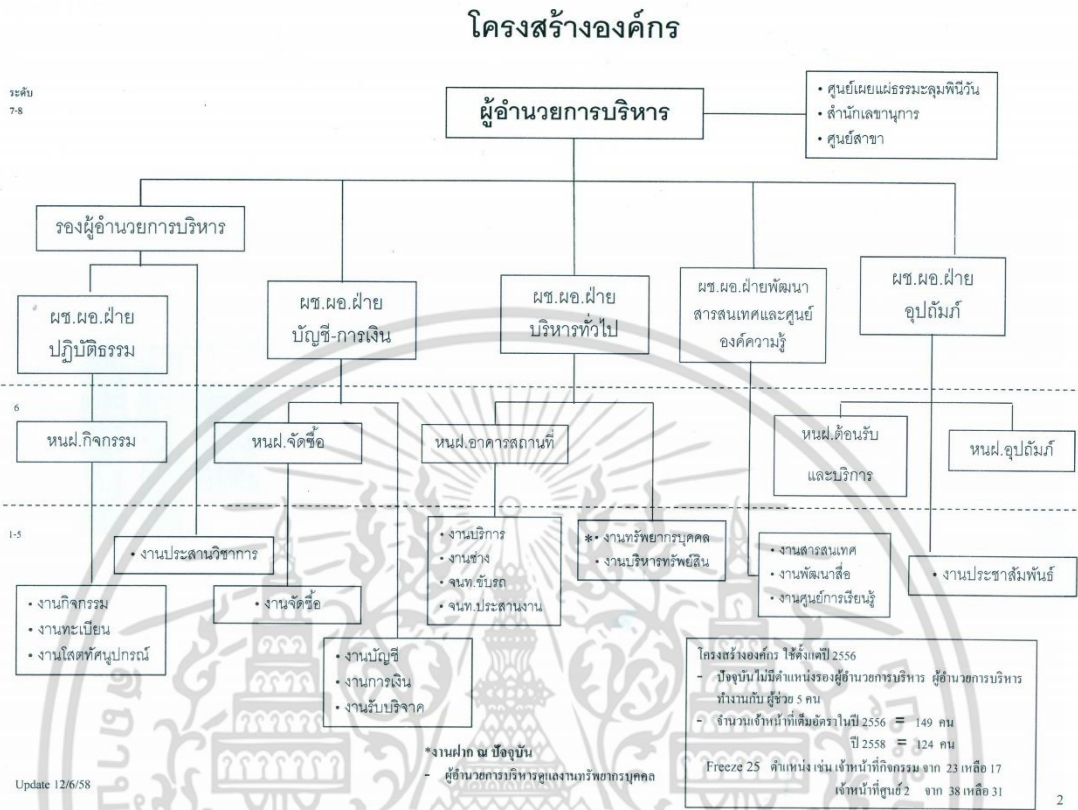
โครงสร้างองค์กร

ระดับ 7-8

ผู้อำนวยการบริหาร

• ศูนย์เผยแผ่ธรรมะลุมพินีวัน
• สำนักเลขานุการ
• ศูนย์สาขา

รองผู้อำนวยการบริหาร

ผช.ผอ.ฝ่าย ปฏิบัติธรรม

ผช.ผอ.ฝ่าย บัญชี-การเงิน

ผช.ผอ.ฝ่าย บริหารทั่วไป

ผช.ผอ.ฝ่ายพัฒนา สารสนเทศและศูนย์ องค์ความรู้

ผช.ผอ.ฝ่าย อุปถัมภ์

6

หนฝ.กิจกรรม

หนฝ.จัดซื้อ

หนฝ.อาคารสถานที่

หนฝ.ต้อนรับ และบริการ

หนฝ.อุปถัมภ์

1-5

• งานประสานวิชาการ

• งานบริการ
• งานช่าง
• จนท.ขับรถ
• จนท.ประสานงาน

*• งานทรัพยากรบุคคล
• งานบริหารทรัพย์สิน

• งานสารสนเทศ
• งานพัฒนาสื่อ
• งานศูนย์การเรียนรู้

• งานประชาสัมพันธ์

• งานกิจกรรม
• งานทะเบียน
• งานโสตทัศนูปกรณ์

• งานจัดซื้อ

• งานบัญชี
• งานการเงิน
• งานรับบริจาค

โครงสร้างองค์กร ใช้ตั้งแต่ปี 2556
- ปัจจุบันไม่มีตำแหน่งรองผู้อำนวยการบริหาร ผู้อำนวยการบริหาร ทำงานกับ ผู้ช่วย 5 คน
- จำนวนเจ้าหน้าที่เต็มอัตราในปี 2556 = 149 คน
ปี 2558 = 124 คน
Freeze 25 ตำแหน่ง เช่น เจ้าหน้าที่กิจกรรม จาก 23 เหลือ 17
เจ้าหน้าที่ศูนย์ 2 จาก 38 เหลือ 31

*งานฝาก ณ ปัจจุบัน
- ผู้อำนวยการบริหารดูแลงานทรัพยากรบุคคล

Update 12/6/58

2